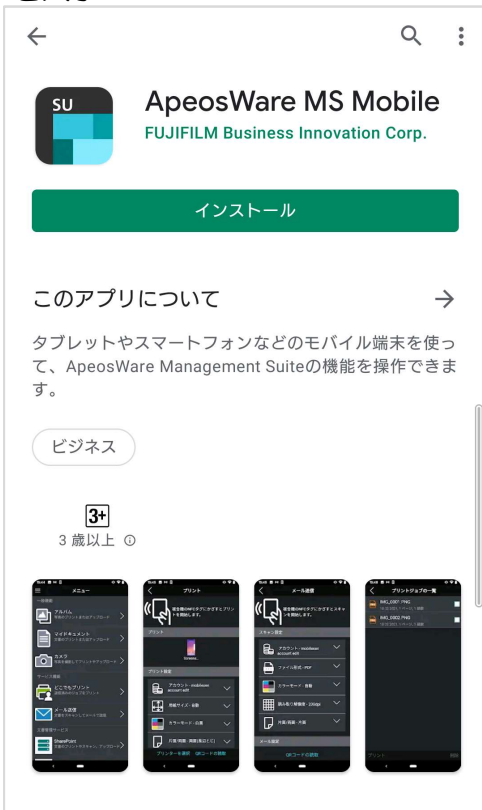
SU

ApeosWare MS Mobile

FUJIFILM Business Innovation Corp.

インストール

このアプリについて

タブレットやスマートフォンなどのモバイル端末を使って、ApeosWare Management Suiteの機能を操作できます。

ビジネス

3+

3 歳以上 ⓘ

メニュー

アルバム

マイドキュメント

カメラ

どこでもプリント

メール送信

SharePoint

プリント

メール送信

プリントジョブの一覧

IMG_0001.PNG

IMG_0002.PNG